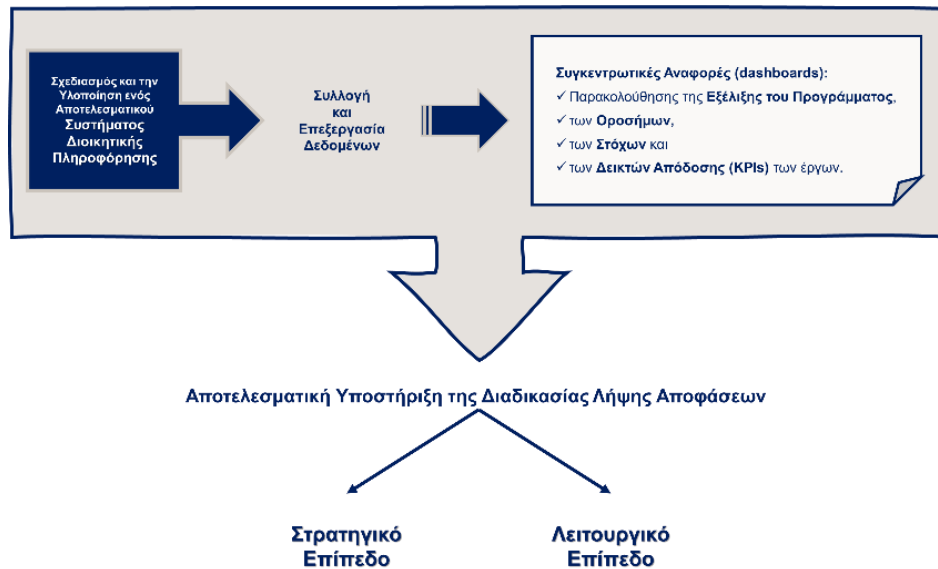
Σχεδιασμός και την Υλοποίηση ενός Αποτελεσματικού Συστήματος Διοικητικής Πληροφόρησης

Συλλογή και Επεξεργασία Δεδομένων

Συγκεντρωτικές Αναφορές (dashboards):
✓ Παρακολούθησης της Εξέλιξης του Προγράμματος,
✓ των Οροσήμων,
✓ των Στόχων και
✓ των Δεικτών Απόδοσης (KPIs) των έργων.

Αποτελεσματική Υποστήριξη της Διαδικασίας Λήψης Αποφάσεων

Στρατηγικό Επίπεδο

Λειτουργικό Επίπεδο